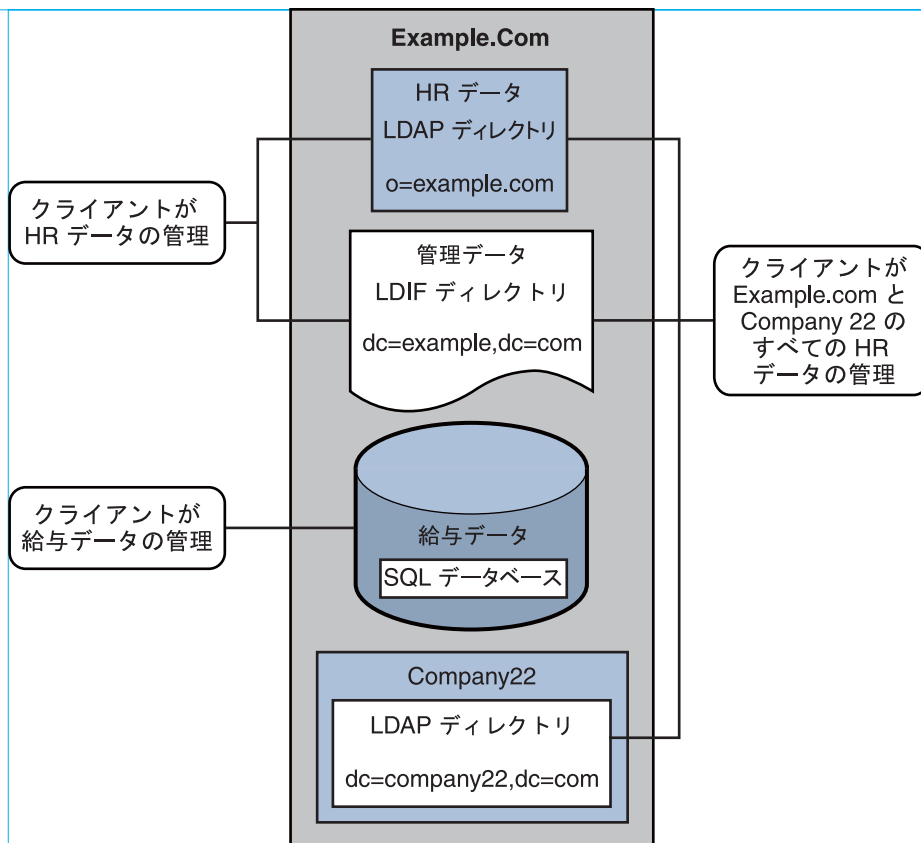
Example.Com

HR データ
LDAP ディレクトリ
o=example.com

クライアントが
HR データの管理

管理データ
LDIF ディレクトリ
dc=example,dc=com

クライアントが
Example.com と
Company 22 の
すべての HR
データの管理

クライアントが
給与データの管理

給与データ
SQL データベース

Company22
LDAP ディレクトリ
dc=company22,dc=com